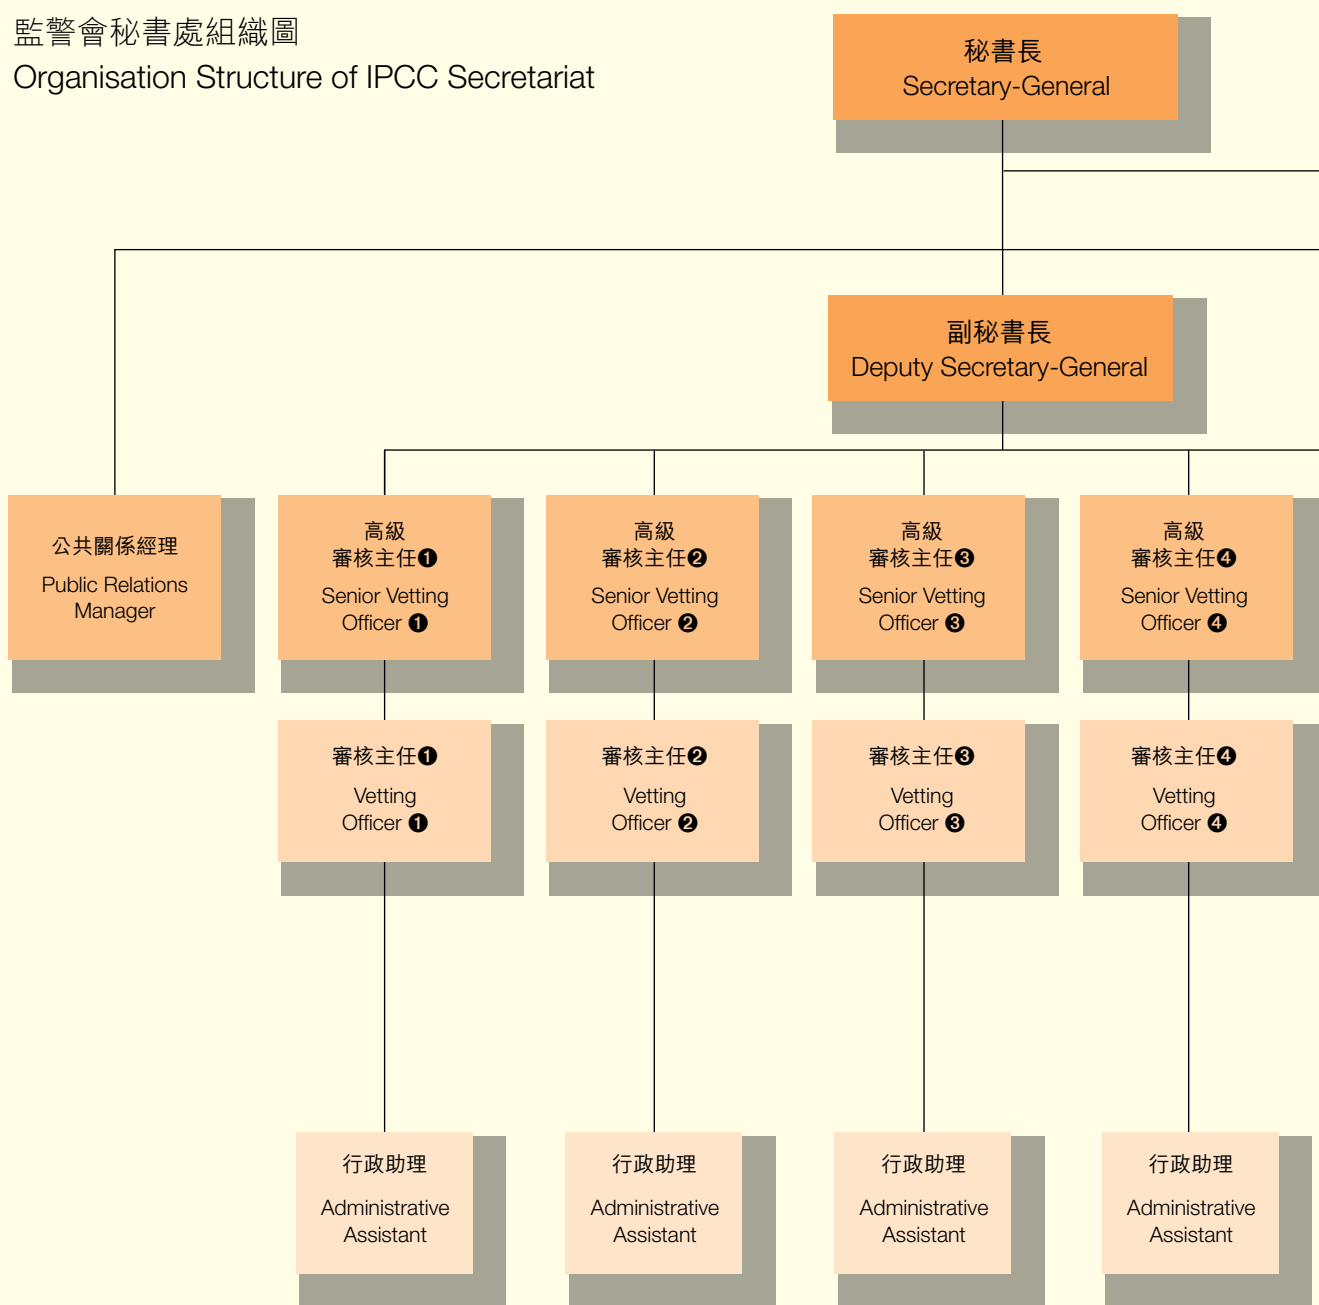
監警會秘書處組織圖
Organisation Structure of IPCC Secretariat

秘書長
Secretary-General

副秘書長
Deputy Secretary-General

公共關係經理
Public Relations Manager

高級審核主任❶
Senior Vetting Officer ❶

高級審核主任❷
Senior Vetting Officer ❷

高級審核主任❸
Senior Vetting Officer ❸

高級審核主任❹
Senior Vetting Officer ❹

審核主任❶
Vetting Officer ❶

審核主任❷
Vetting Officer ❷

審核主任❸
Vetting Officer ❸

審核主任❹
Vetting Officer ❹

行政助理
Administrative Assistant

行政助理
Administrative Assistant

行政助理
Administrative Assistant

行政助理
Administrative Assistant